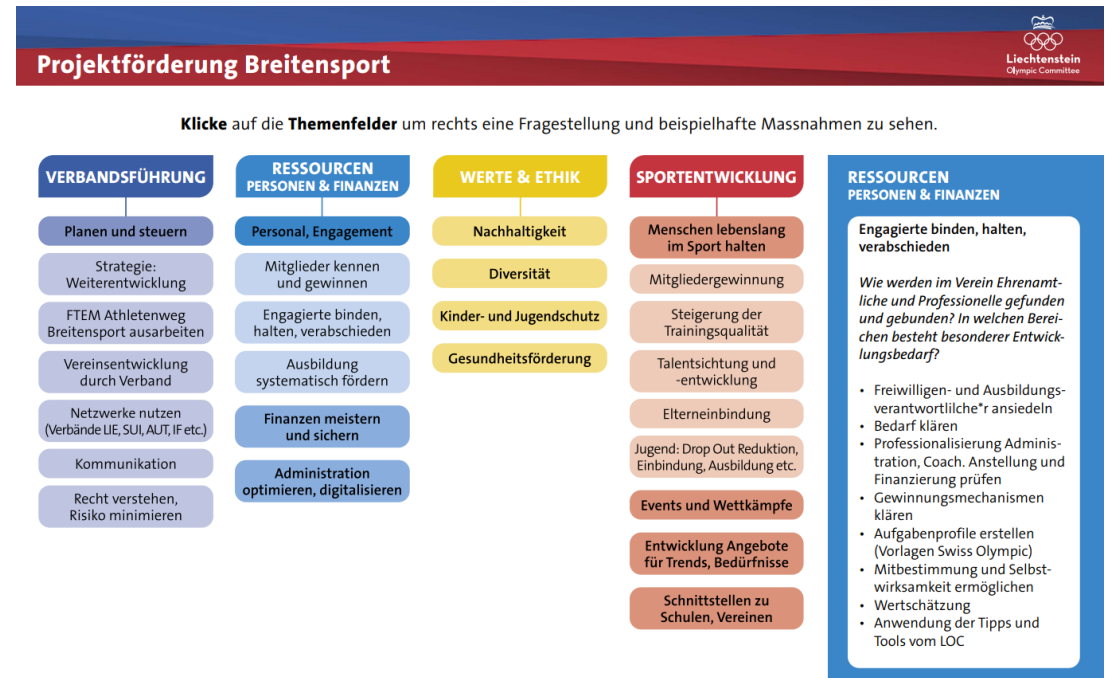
Projektförderung Breitensport

Liechtenstein
Olympic Committee

Klicke auf die Themenfelder um rechts eine Fragestellung und beispielhafte Massnahmen zu sehen.

VERBANDSFÜHRUNG

Planen und steuern

Strategie: Weiterentwicklung

FTEM Athletenweg Breitensport ausarbeiten

Vereinsentwicklung durch Verband

Netzwerke nutzen (Verbände LIE, SUI, AUT, IF etc.)

Kommunikation

Recht verstehen, Risiko minimieren

RESSOURCEN
PERSONEN & FINANZEN

Personal, Engagement

Mitglieder kennen und gewinnen

Engagierte binden, halten, verabschieden

Ausbildung systematisch fördern

Finanzen meistern und sichern

Administration optimieren, digitalisieren

WERTE & ETHIK

Nachhaltigkeit

Diversität

Kinder- und Jugendschutz

Gesundheitsförderung

SPORTENTWICKLUNG

Menschen lebenslang im Sport halten

Mitgliedergewinnung

Steigerung der Trainingsqualität

Talentsichtung und -entwicklung

Elterneinbindung

Jugend: Drop Out Reduktion, Einbindung, Ausbildung etc.

Events und Wettkämpfe

Entwicklung Angebote für Trends, Bedürfnisse

Schnittstellen zu Schulen, Vereinen

RESSOURCEN
PERSONEN & FINANZEN

Engagierte binden, halten, verabschieden

Wie werden im Verein Ehrenamtliche und Professionelle gefunden und gebunden? In welchen Bereichen besteht besonderer Entwicklungsbedarf?

• Freiwilligen- und Ausbildungsverantwortlilche*r ansiedeln
• Bedarf klären
• Professionalisierung Administration, Coach. Anstellung und Finanzierung prüfen
• Gewinnungsmechanismen klären
• Aufgabenprofile erstellen (Vorlagen Swiss Olympic)
• Mitbestimmung und Selbstwirksamkeit ermöglichen
• Wertschätzung
• Anwendung der Tipps und Tools vom LOC